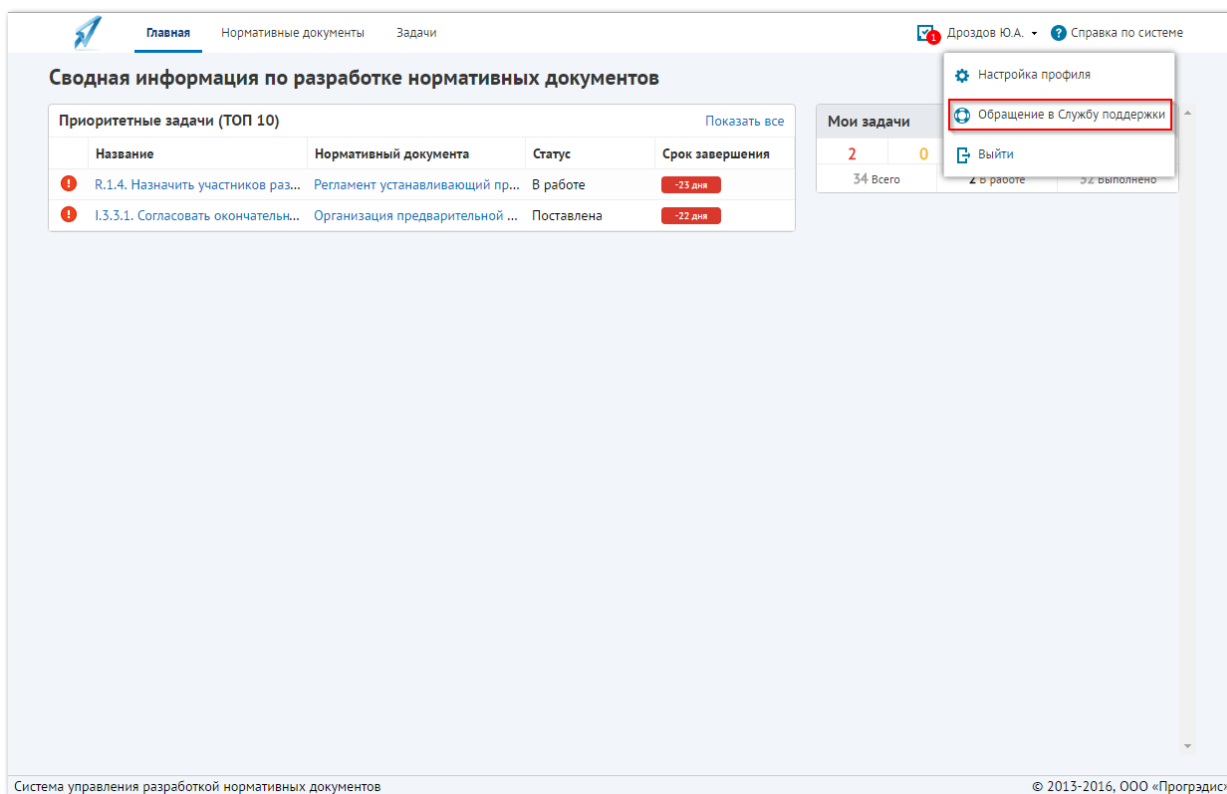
Главная Нормативные документы Задачи

1 Дроздов Ю.А. Справка по системе

Сводная информация по разработке нормативных документов

Настройка профиля

Обращение в Службу поддержки

Выйти

Приоритетные задачи (ТОП 10) Показать все

| | Название | Нормативный документа | Статус | Срок завершения |
|---|---|---|---|---|
| ! | R.1.4. Назначить участников раз... | Регламент устанавливающий пр... | В работе | -23 дня |
| ! | I.3.3.1. Согласовать окончательн... | Организация предварительной ... | Поставлена | -22 дня |

Мои задачи

| 2 | 0 | |
|---|---|---|
| 34 Всего | 2 В работе | 32 Выполнено |

Система управления разработкой нормативных документов

© 2013-2016, ООО «Прогрэдис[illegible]